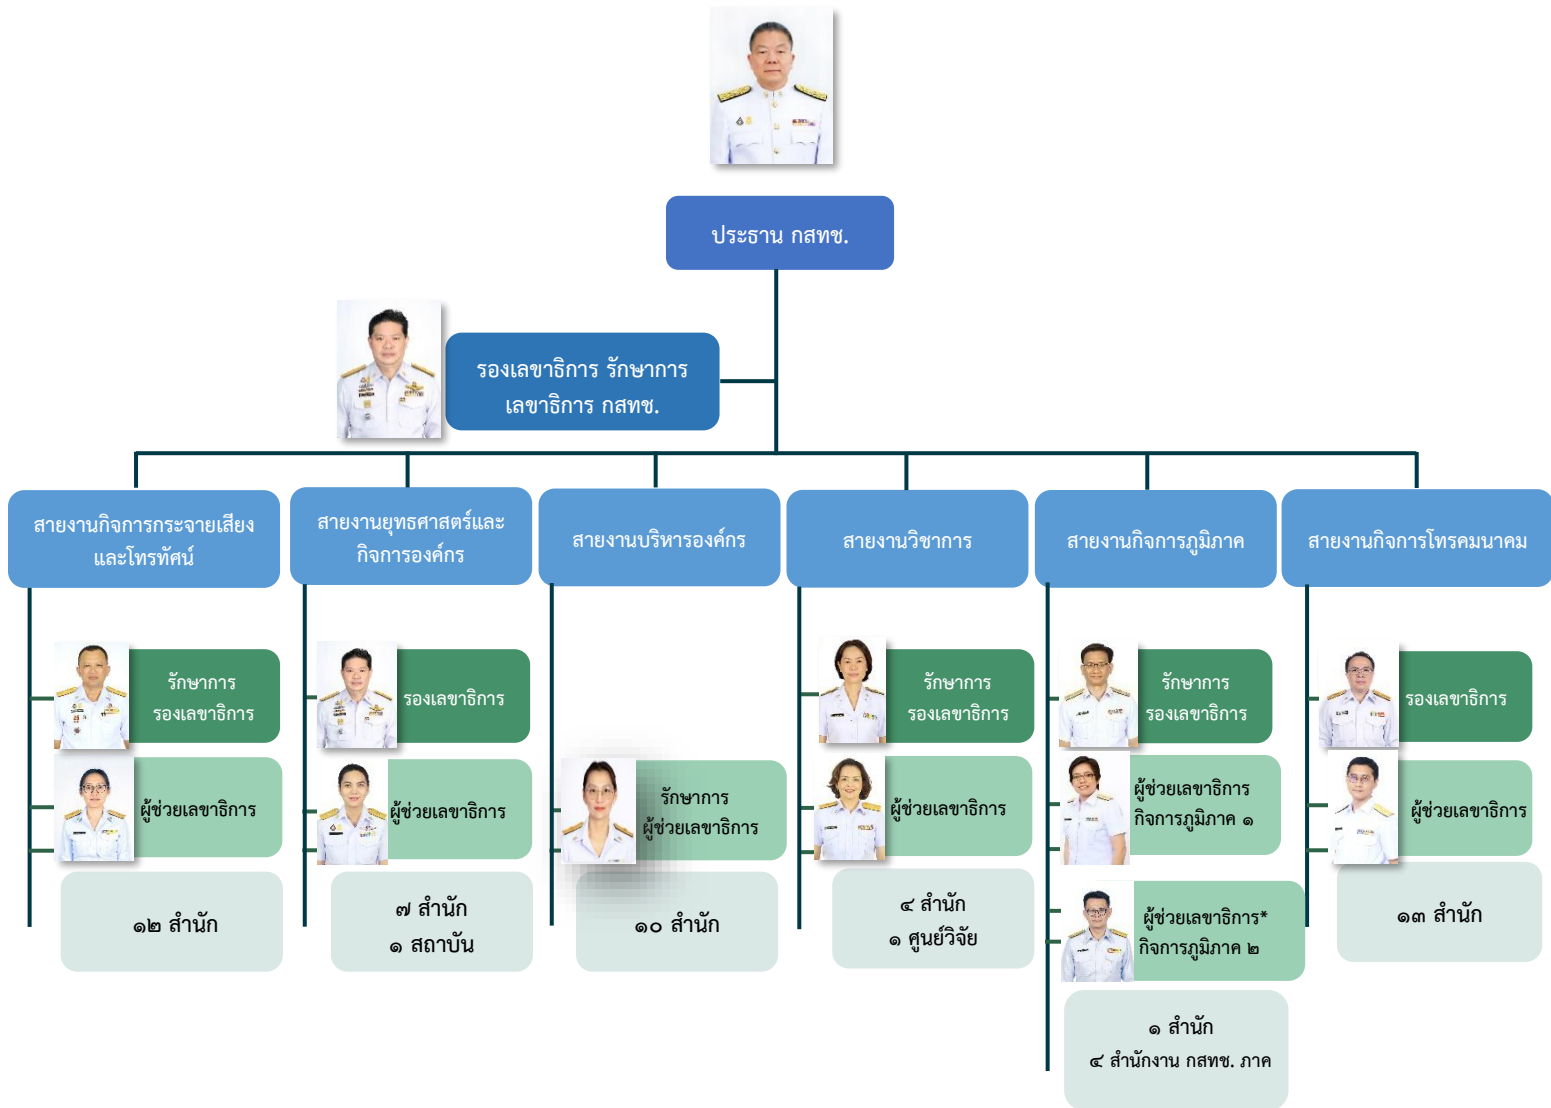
ประธาน กสทช.

รองเลขาธิการ รักษาการ เลขาธิการ กสทช.

สายงานกิจการกระจายเสียงและโทรทัศน์

รักษาการ รองเลขาธิการ

ผู้ช่วยเลขาธิการ

๑๒ สำนัก

สายงานยุทธศาสตร์และกิจการองค์กร

รองเลขาธิการ

ผู้ช่วยเลขาธิการ

๗ สำนัก
๑ สถาบัน

สายงานบริหารองค์กร

รักษาการ ผู้ช่วยเลขาธิการ

๑๐ สำนัก

สายงานวิชาการ

รักษาการ รองเลขาธิการ

ผู้ช่วยเลขาธิการ

๔ สำนัก
๑ ศูนย์วิจัย

สายงานกิจการภูมิภาค

รักษาการ รองเลขาธิการ

ผู้ช่วยเลขาธิการ กิจการภูมิภาค ๑

ผู้ช่วยเลขาธิการ* กิจการภูมิภาค ๒

๑ สำนัก
๔ สำนักงาน กสทช. ภาค

สายงานกิจการโทรคมนาคม

รองเลขาธิการ

ผู้ช่วยเลขาธิการ

๑๓ สำนัก